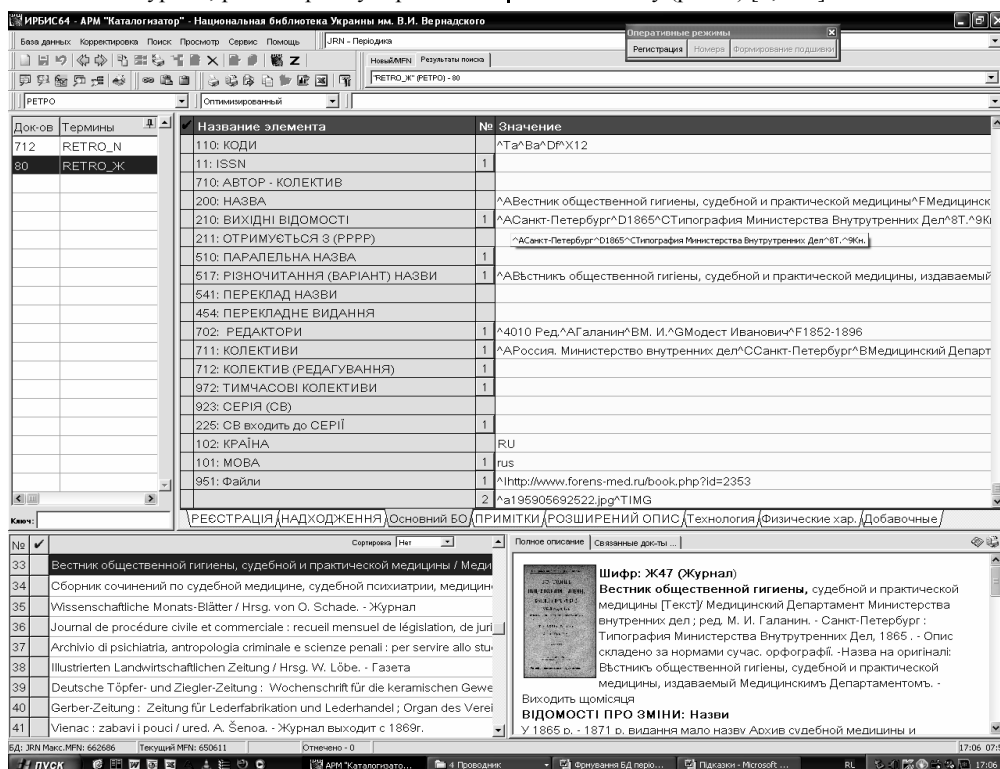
ИРБИС64 - АРМ "Каталогизатор" - Национальная библиотека Украины им. В.И. Вернадского

База данных Корректировка Поиск Просмотр Сервис Помощь JRN - Періодика

Оперативные режимы
Регистрация Номера Формирование подшивки

Новый/MFN Результаты поиска
"RETRO_Ж" (PETPO) - 80

РЕТРО Оптимизированный

| Док-ов | Термины |
|---|---|
| 712 | RETRO_N |
| 80 | RETRO_Ж |

| Название элемента | № | Значение |
|---|---|---|
| 110: КОДИ | | ^Ta^Ba^Df^X12 |
| 11: ISSN | 1 | |
| 710: АВТОР - КОЛЕКТИВ | | |
| 200: НАЗВА | | ^AВестник общественной гигиены, судебной и практической медицины^FМединск |
| 210: ВИХІДНІ ВІДОМОСТІ | 1 | ^AСанкт-Петербург^D1865^CТипография Министерства Внутрутренних Дел^8T.^9Кн |
| 211: ОТРИМУЄТЬСЯ З (РРРР) | | ^AСанкт-Петербург^D1865^CТипография Министерства Внутрутренних Дел^8T.^9Кн. |
| 510: ПАРАЛЕЛЬНА НАЗВА | 1 | |
| 517: РІЗНОЧИТАННЯ (ВАРІАНТ) НАЗВИ | 1 | ^AВѣстникъ общественной гигиены, судебной и практической медицины, издаваемый |
| 541: ПЕРЕКЛАД НАЗВИ | | |
| 454: ПЕРЕКЛАДНЕ ВИДАННЯ | | |
| 702: РЕДАКТОРИ | 1 | ^4010 Ред.^AГаланин^BМ. И.^GМодест Иванович^F1852-1896 |
| 711: КОЛЕКТИВИ | 1 | ^AРоссия. Министерство внутренних дел^CСанкт-Петербург^BМедицинский Департ |
| 712: КОЛЕКТИВ (РЕДАГУВАННЯ) | 1 | |
| 972: ТИМЧАСОВІ КОЛЕКТИВИ | 1 | |
| 923: СЕРІЯ (СВ) | | |
| 225: СВ входить до СЕРІЇ | 1 | |
| 102: КРАЇНА | | RU |
| 101: МОВА | 1 | rus |
| 951: Файли | 1 | ^Ihttp://www.forens-med.ru/book.php?id=2353 |
| | 2 | ^a195905692522.jpg^TIMG |

Ключ:

РЕЄСТРАЦІЯ НАДХОДЖЕННЯ Основний БО ПРИМІТКИ РОЗШИРЕНИЙ ОПИС Технология Физические хар. Добавочные

Сортировка Нет

| № | |
|---|---|
| 33 | Вестник общественной гигиены, судебной и практической медицины / Меди |
| 34 | Сборник сочинений по судебной медицине, судебной психиатрии, медицин |
| 35 | Wissenschaftliche Monats-Blätter / Hrsg. von O. Schade. - Журнал |
| 36 | Journal de procédure civile et commerciale : recueil mensuel de législation, de juri |
| 37 | Archivio di psichiatria, antropologia criminale e scienze penali : per servire allo stu |
| 38 | Illustrierten Landwirtschaftlichen Zeitung / Hrsg. W. Löbe. - Газета |
| 39 | Deutsche Töpfer- und Ziegler-Zeitung : Wochenschrift für die keramischen Gewe |
| 40 | Gerber-Zeitung : Zeitung für Lederfabrikation und Lederhandel ; Organ des Verei |
| 41 | Vienac : zabavi i pouci / ured. A. Šenoa. - Журнал выходит с 1869г. |

Полное описание Связанные док-ты ...

Шифр: Ж47 (Журнал)
Вестник общественной гигиены, судебной и практической медицины [Текст]/ Медицинский Департамент Министерства внутренних дел ; ред. М. И. Галанин. - Санкт-Петербург : Типография Министерства Внутрутренних Дел, 1865 . - Опис складено за нормами сучас. орфографії. -Назва на оригіналі: Вѣстникъ общественной гигиены, судебной и практической медицины, издаваемый Медицинскимъ Департаментомъ. - Виходить щомісяця
ВІДОМОСТІ ПРО ЗМІНИ: Назви
У 1865 р. - 1871 р. видання мало назву Архив судебной медицины и

БД: JRN Макс.MFN: 662686 Текущий MFN: 650611 Отмечено - 0 17:06

пуск АРМ "Каталогизато... 4 Проводник Фрнування БД періо... Підказки - Microsoft ... RL 17:06